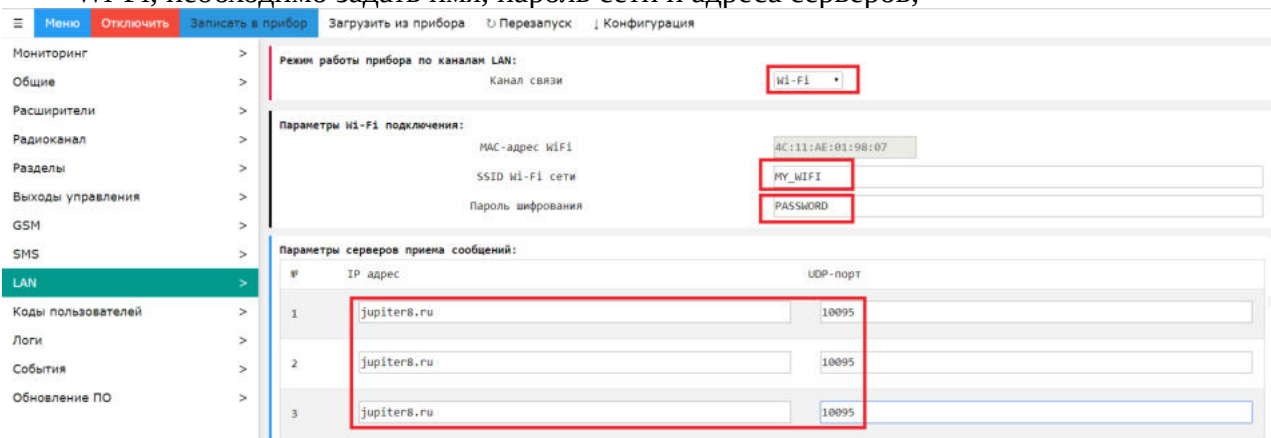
Wi-Fi, необходимо задать имя, пароль сети и адреса серверов,

☰ Меню Отключить Записать в прибор Загрузить из прибора ↻ Перезапуск ↓ Конфигурация

Мониторинг >
Общие >
Расширители >
Радиоканал >
Разделы >
Выходы управления >
GSM >
SMS >
LAN >
Коды пользователей >
Логи >
События >
Обновление ПО >

Режим работы прибора по каналам LAN:
Канал связи Wi-Fi

Параметры Wi-Fi подключения:
MAC-адрес WiFi 4C:11:AE:01:98:07
SSID Wi-Fi сети MY_WIFI
Пароль шифрования PASSWORD

Параметры серверов приема сообщений:

| № | IP адрес | UDP-порт |
|---|---|---|
| 1 | jupiter8.ru | 10095 |
| 2 | jupiter8.ru | 10095 |
| 3 | jupiter8.ru | 10095 |